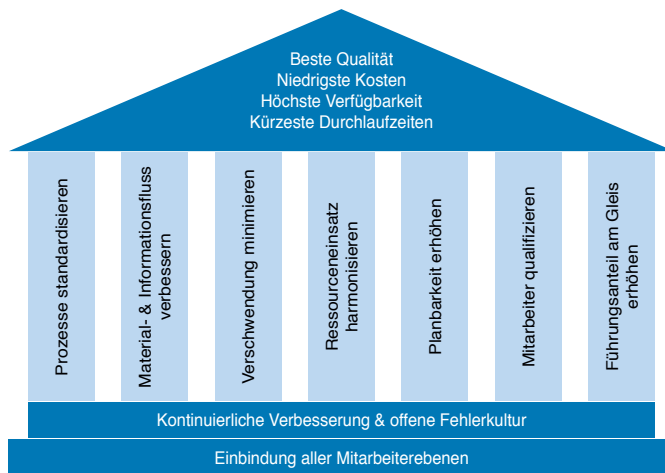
Beste Qualität
Niedrigste Kosten
Höchste Verfügbarkeit
Kürzeste Durchlaufzeiten

Prozesse standardisieren

Material- & Informationsfluss verbessern

Verschwendung minimieren

Ressourceneinsatz harmonisieren

Planbarkeit erhöhen

Mitarbeiter qualifizieren

Führungsanteil am Gleis erhöhen

Kontinuierliche Verbesserung & offene Fehlerkultur

Einbindung aller Mitarbeiterebenen